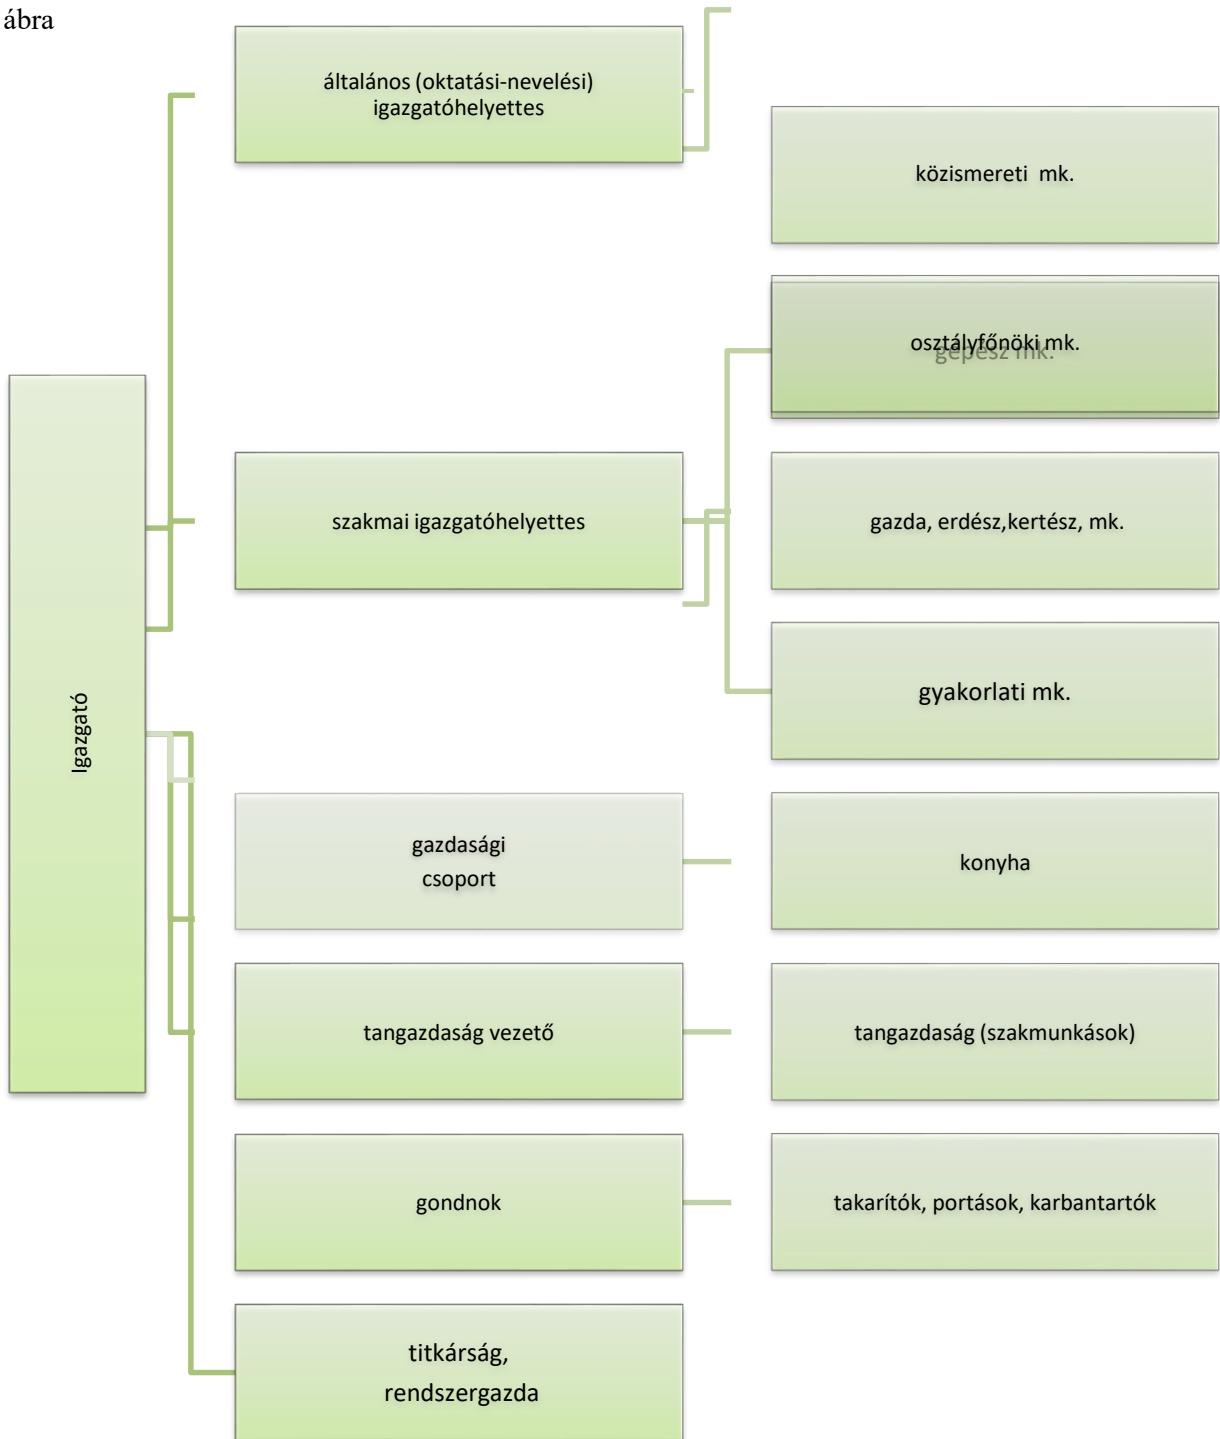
ábra

általános (oktatási-nevelési) igazgatóhelyettes

közismereti mk.

osztályfőnöki mk.
gépész mk.

Igazgató

szakmai igazgatóhelyettes

gazda, erdész,kertész, mk.

gyakorlati mk.

gazdasági csoport

konyha

tangazdaság vezető

tangazdaság (szakmunkások)

gondnok

takarítók, portások, karbantartók

titkárság, rendszergazda